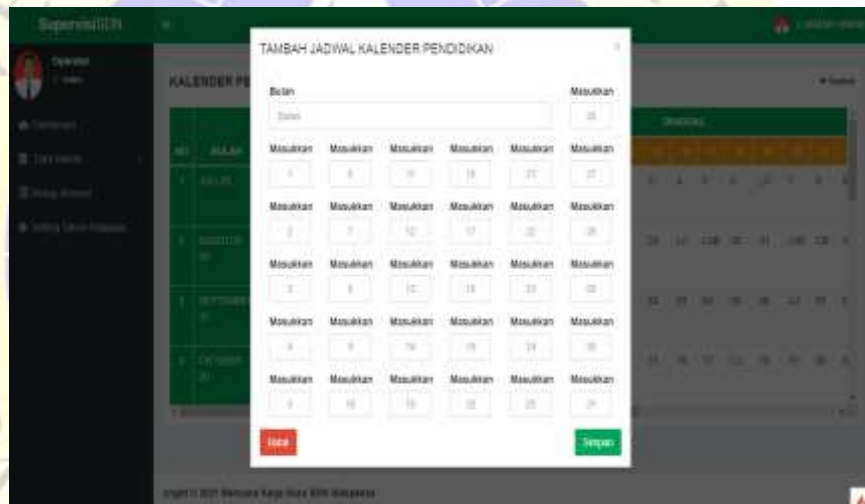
SupervisiSDN

Operator

KALENDER PE

TAMBAH JADWAL KALENDER PENDIDIKAN

Bulan

Bulan

Masukkan

26

| Masukkan | Masukkan | Masukkan | Masukkan | Masukkan | Masukkan |
|---|---|---|---|---|---|
| 1 | 6 | 11 | 16 | 21 | 27 |
| Masukkan | Masukkan | Masukkan | Masukkan | Masukkan | Masukkan |
| 2 | 7 | 12 | 17 | 22 | 28 |
| Masukkan | Masukkan | Masukkan | Masukkan | Masukkan | Masukkan |
| 3 | 8 | 13 | 18 | 23 | 29 |
| Masukkan | Masukkan | Masukkan | Masukkan | Masukkan | Masukkan |
| 4 | 9 | 14 | 19 | 24 | 30 |
| Masukkan | Masukkan | Masukkan | Masukkan | Masukkan | Masukkan |
| 5 | 10 | 15 | 20 | 25 | 31 |

Batal

Simpan

NO BULAN

TANGGAL

1 JULI

2 AGUSTUS

3 SEPTEMBER

4 OKTOBER

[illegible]